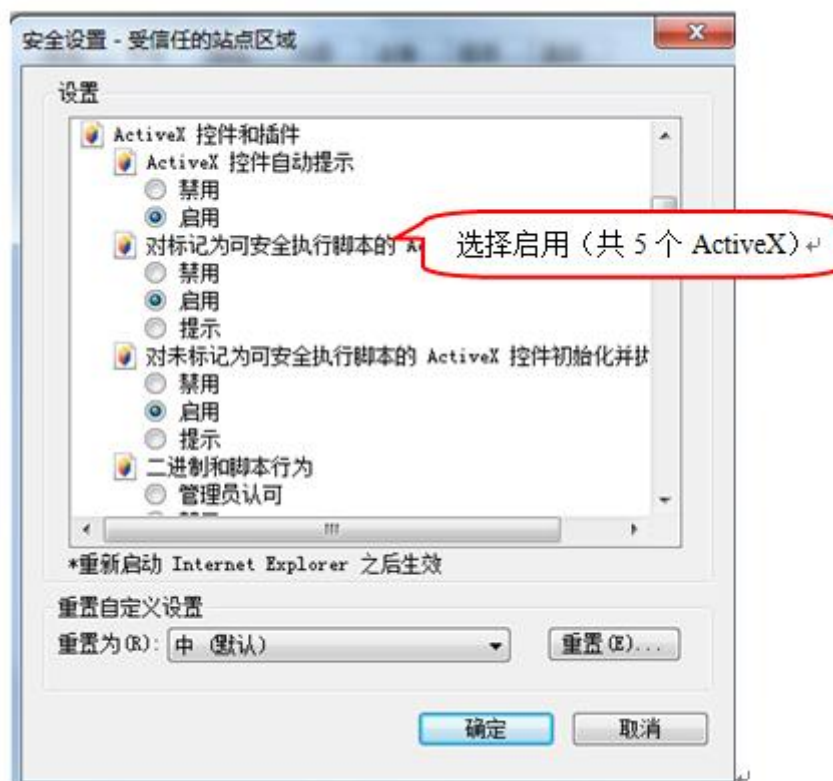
安全设置 - 受信任的站点区域

设置

ActiveX 控件和插件
ActiveX 控件自动提示
禁用
启用
对标记为可安全执行脚本的 A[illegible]
禁用
启用
提示
对未标记为可安全执行脚本的 ActiveX 控件初始化并执
禁用
启用
提示
二进制和脚本行为
管理员认可
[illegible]

选择启用（共 5 个 ActiveX）

*重新启动 Internet Explorer 之后生效

重置自定义设置
重置为(R): 中 (默认)
重置(E)...

确定
取消